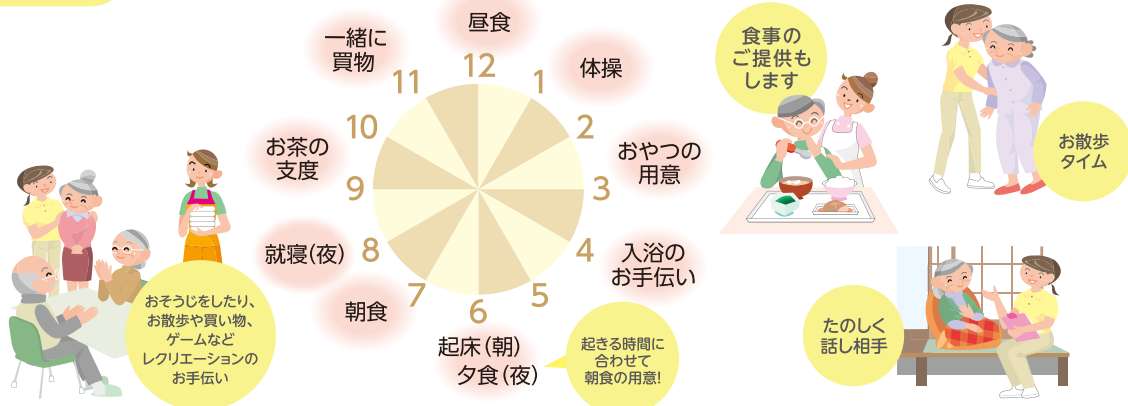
昼食
12
体操
1
2
おやつの
用意
3
4
入浴の
お手伝い
5
6
起床(朝)
夕食(夜)
起きる時間に
合わせて
朝食の用意!
7
朝食
8
就寝(夜)
9
お茶の
支度
10
11
一緒に
買物

おそうじをしたり、
お散歩や買い物、
ゲームなど
レクリエーションの
お手伝い

食事の
ご提供も
します

お散歩
タイム

たのしく
話し相手